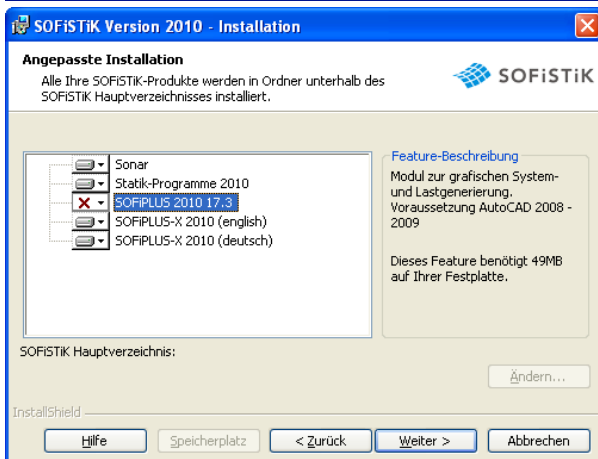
SOFiSTiK Version 2010 - Installation

Angepasste Installation
Alle Ihre SOFiSTiK-Produkte werden in Ordner unterhalb des SOFiSTiK Hauptverzeichnisses installiert.

SOFiSTiK

Sonar
Statik-Programme 2010
SOFiPLUS 2010 17.3
SOFiPLUS-X 2010 (english)
SOFiPLUS-X 2010 (deutsch)

Feature-Beschreibung
Modul zur grafischen System- und Lastgenerierung. Voraussetzung AutoCAD 2008 - 2009

Dieses Feature benötigt 49MB auf Ihrer Festplatte.

SOFiSTiK Hauptverzeichnis:

Ändern...

InstallShield

Hilfe
Speicherplatz
< Zurück
Weiter >
Abbrechen